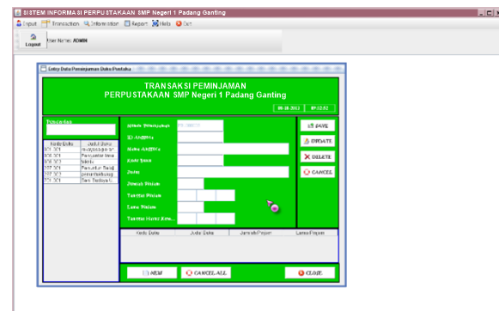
SISTEM INFORMASI PERPUSTAKAAN SMP Negeri 1 Padang Ganting

Input Transaction Information Report Help Exit

Logout User Name: ADMIN

Entry Data Peminjaman Buku Perpustakaan

TRANSAKSI PEMINJAMAN
PERPUSTAKAAN SMP Negeri 1 Padang Ganting

08-08-2012 09:13:02

Pencarian

| Kode Buku | Judul Buku |
|---|---|
| BHS 1B1 | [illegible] |
| BHS 1B1 | Pengantar Ilmu |
| BIO 1B1 | Biolo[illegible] |
| BIO 1B1 | Pengantar Biologi |
| BIO 1B1 | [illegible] |
| FIS 1B1 | Teori Terbaru F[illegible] |

Nomor Peminjaman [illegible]
ID Anggota
Nama Anggota
Kode Buku
Judul
Jumlah Pinjam
Tanggal Pinjam
Lama Pinjam
Tanggal Harus Kem...

SAVE
UPDATE
DELETE
CANCEL

| Kode Buku | Judul Buku | Jumlah Pinjam | Lama Pinjam |
|---|---|---|---|

NEW
CANCEL ALL
CLOSE